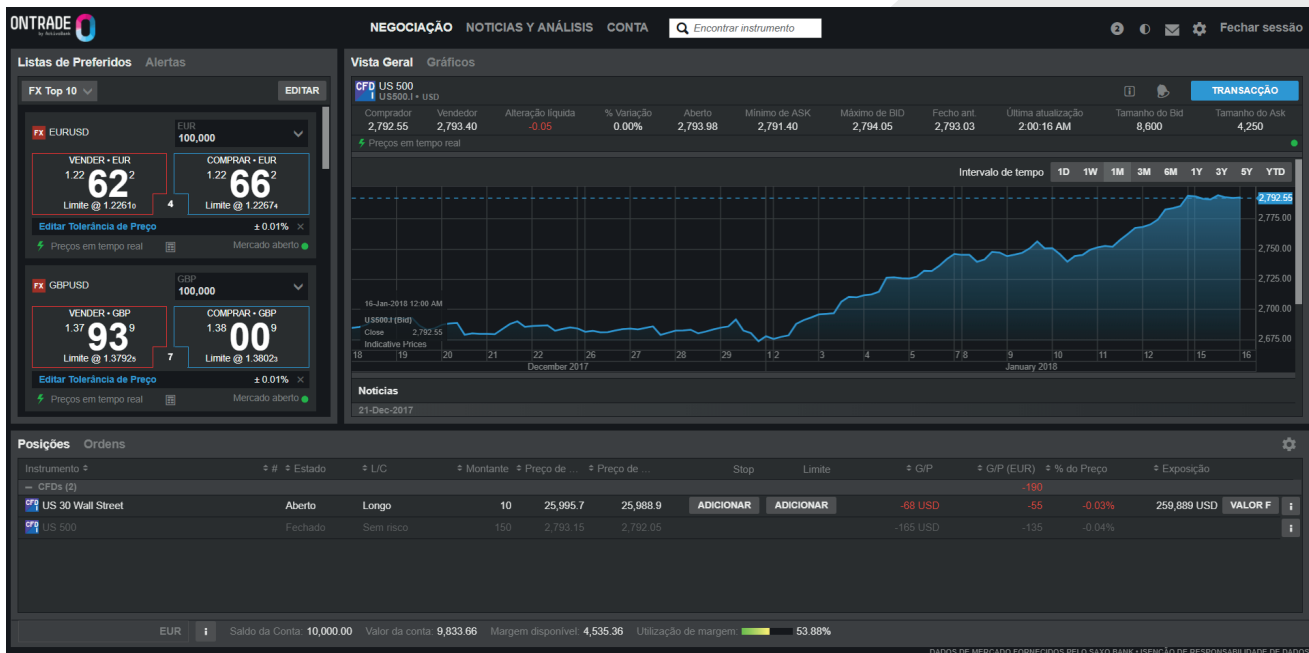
ONTRADE by ActivTrades

NEGOCIAÇÃO NOTICIAS Y ANÁLISIS CONTA Encontrar instrumento Fechar sessão

Listas de Preferidos Alertas

FX Top 10 EDITAR

FX EURUSD EUR 100,000

VENDER • EUR 1.22 62 2 Limite @ 1.22610

4

COMPRAR • EUR 1.22 66 2 Limite @ 1.22674

Editar Tolerância de Preço ± 0.01%

Preços em tempo real Mercado aberto

FX GBPUSD GBP 100,000

VENDER • GBP 1.37 93 9 Limite @ 1.37925

7

COMPRAR • GBP 1.38 00 9 Limite @ 1.38023

Editar Tolerância de Preço ± 0.01%

Preços em tempo real Mercado aberto

Vista Geral Gráficos

CFD US 500 US500.I • USD

TRANSACÇÃO

| Comprador | Vendedor | Alteração líquida | % Variação | Aberto | Mínimo de ASK | Máximo de BID | Fecho ant. | Última atualização | Tamanho do Bid | Tamanho do Ask |
|---|---|---|---|---|---|---|---|---|---|---|
| 2,792.55 | 2,793.40 | -0.05 | 0.00% | 2,793.98 | 2,791.40 | 2,794.05 | 2,793.03 | 2:00:16 AM | 8,600 | 4,250 |

Preços em tempo real

Intervalo de tempo 1D 1W 1M 3M 6M 1Y 3Y 5Y YTD

2,792.55
2,775.00
2,750.00
2,725.00
2,700.00
2,675.00

16-Jan-2018 12:00 AM
US500.I (Bid)
Close 2,792.55
Indicative Prices

18 19 20 21 22 26 27 28 29 1 2 3 4 5 7 8 9 10 11 12 15 16
December 2017 January 2018

Notícias

21-Dec-2017

Posições Ordens

| Instrumento | # | Estado | L/C | Montante | Preço de ... | Preço de ... | Stop | Limite | G/P | G/P (EUR) | % do Preço | Exposição |
|---|---|---|---|---|---|---|---|---|---|---|---|---|
| — CFDs (2) | | | | | | | | | | -190 | | |
| US 30 Wall Street | | Aberto | Longo | 10 | 25,995.7 | 25,988.9 | ADICIONAR | ADICIONAR | -68 USD | -55 | -0.03% | 259,889 USD VALOR F |
| US 500 | | Fechado | Sem risco | 150 | 2,793.15 | 2,792.05 | | | -165 USD | -135 | -0.04% | |

EUR Saldo da Conta: 10,000.00 Valor da conta: 9,833.66 Margem disponível: 4,535.36 Utilização de margem: 53.88%

DADOS DE MERCADO FORNECIDOS PELO SAXO BANK • ISENÇÃO DE RESPONSABILIDADE DE DADOS